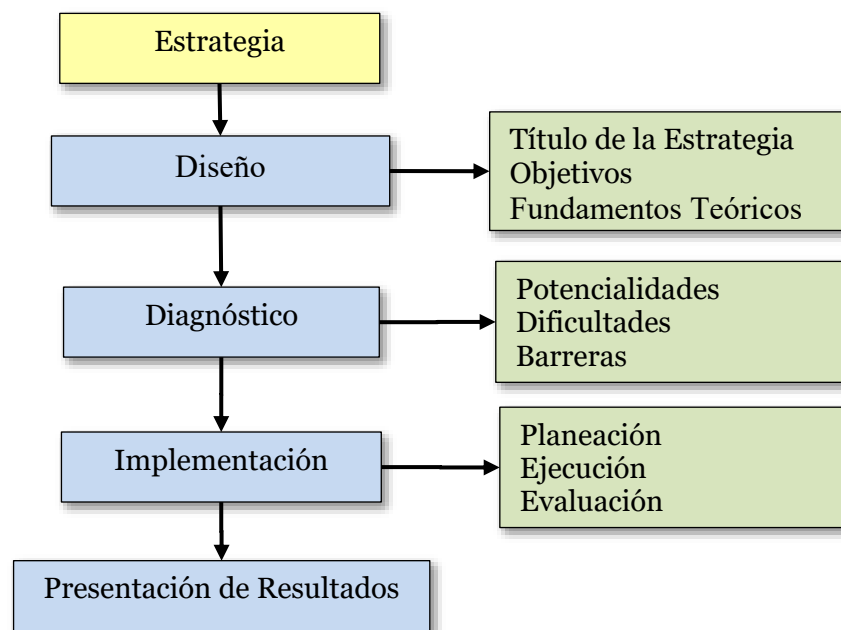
Estrategia

Diseño

Título de la Estrategia
Objetivos
Fundamentos Teóricos

Diagnóstico

Potencialidades
Dificultades
Barreras

Implementación

Planeación
Ejecución
Evaluación

Presentación de Resultados